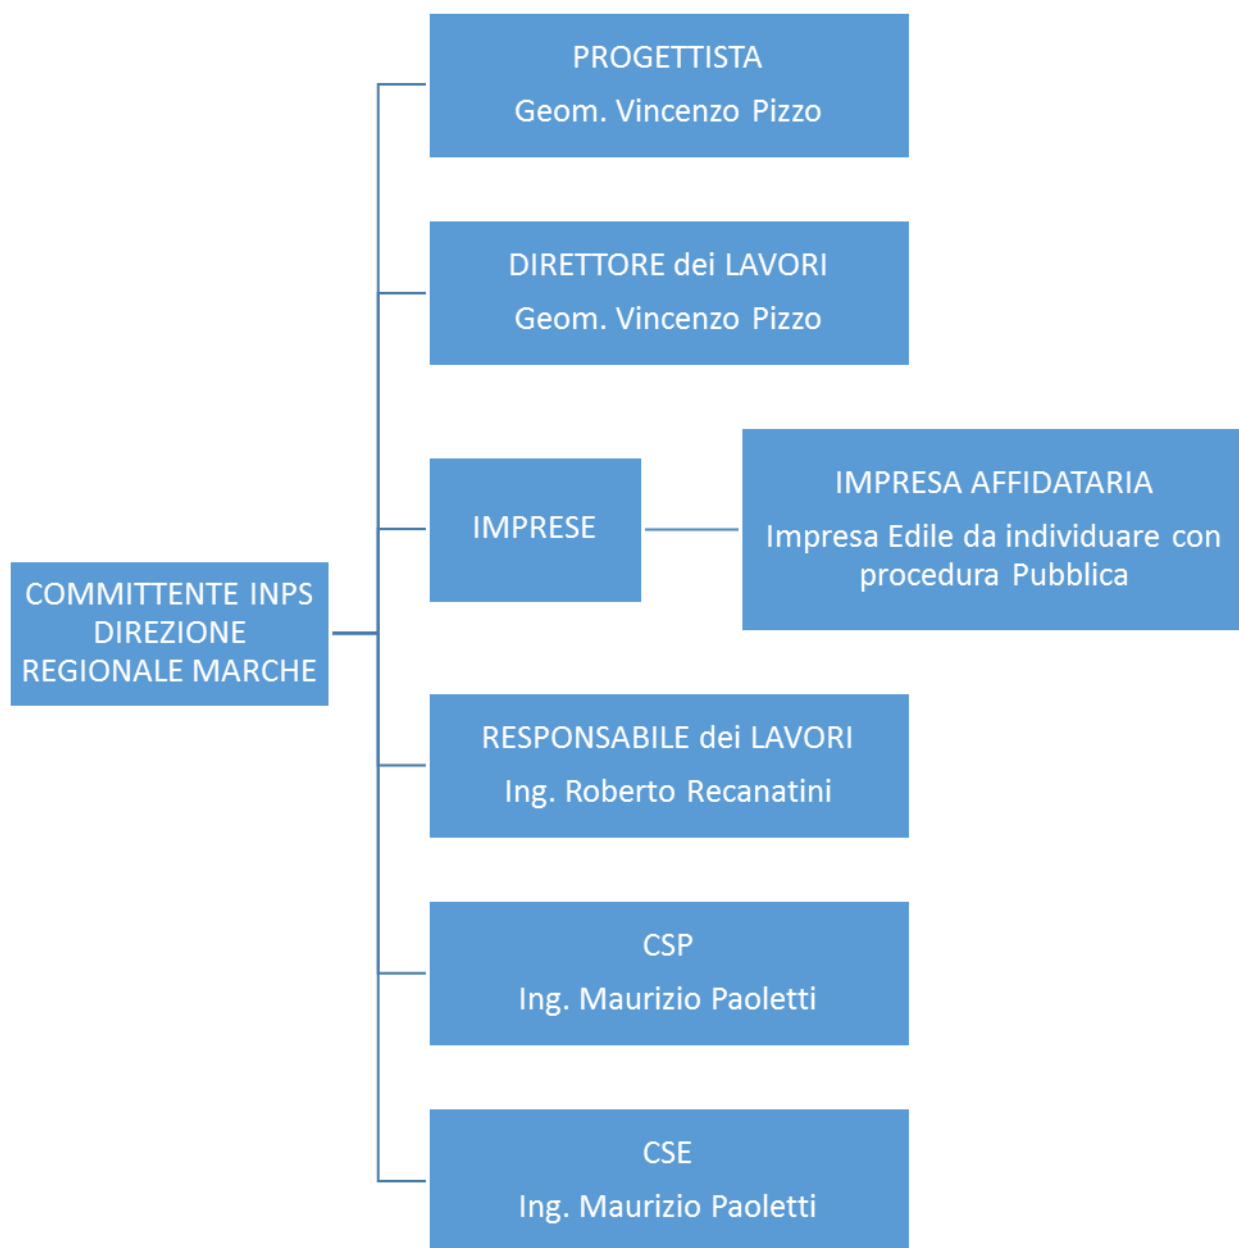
COMMITTENTE INPS DIREZIONE REGIONALE MARCHE

PROGETTISTA
Geom. Vincenzo Pizzo

DIRETTORE dei LAVORI
Geom. Vincenzo Pizzo

IMPRESE

IMPRESA AFFIDATARIA
Impresa Edile da individuare con procedura Pubblica

RESPONSABILE dei LAVORI
Ing. Roberto Recanatini

CSP
Ing. Maurizio Paoletti

CSE
Ing. Maurizio Paoletti